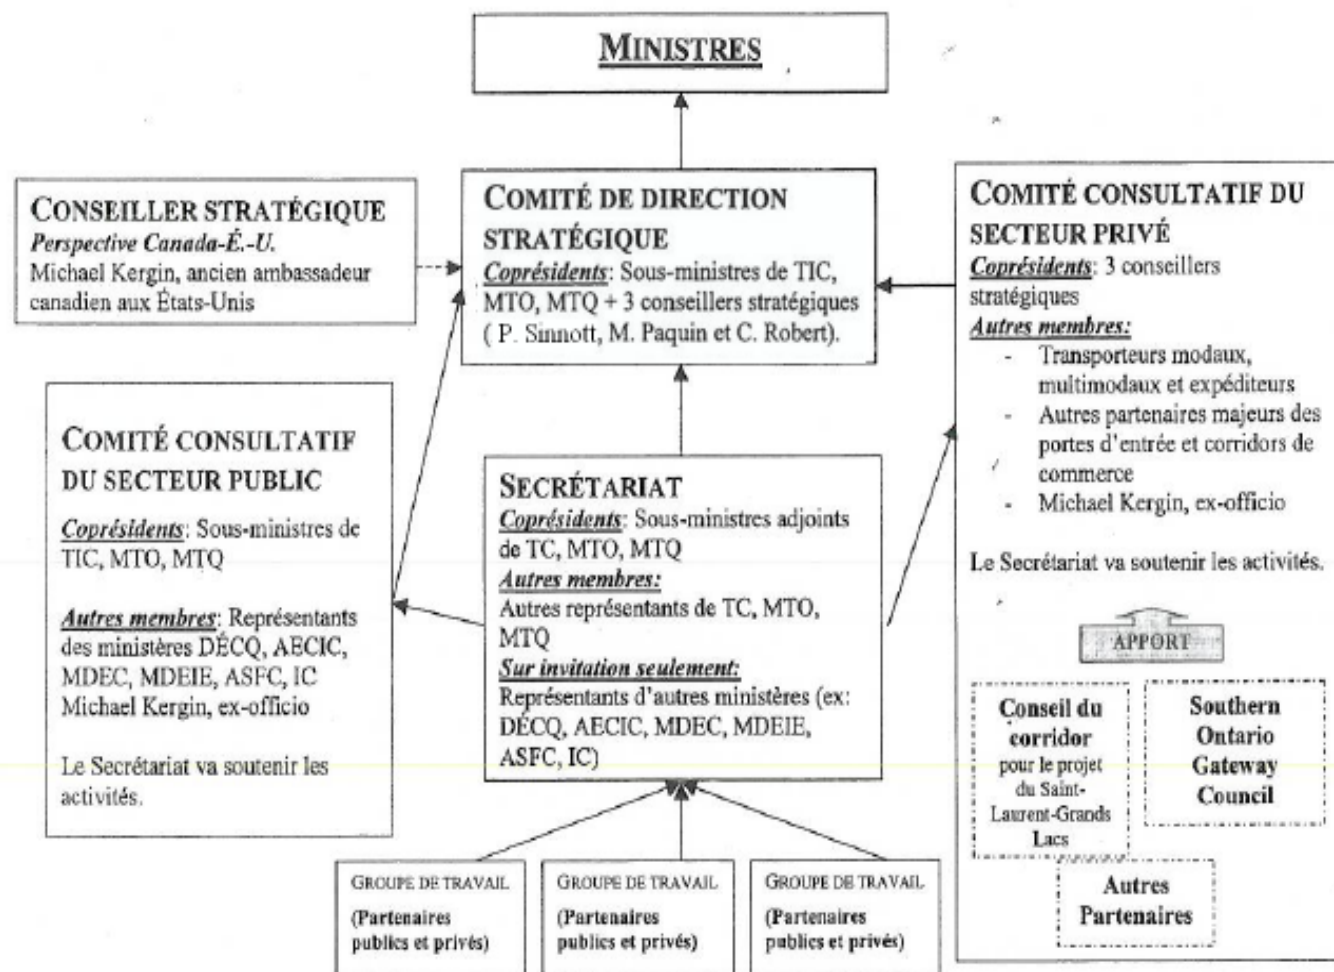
MINISTRES

CONSEILLER STRATÉGIQUE
*Perspective Canada-É.-U.*
Michael Kergin, ancien ambassadeur canadien aux États-Unis

COMITÉ DE DIRECTION STRATÉGIQUE
Coprésidents: Sous-ministres de TIC, MTO, MTQ + 3 conseillers stratégiques ( P. Sinnott, M. Paquin et C. Robert).

COMITÉ CONSULTATIF DU SECTEUR PRIVÉ
Coprésidents: 3 conseillers stratégiques
Autres membres:
- Transporteurs modaux, multimodaux et expéditeurs
- Autres partenaires majeurs des portes d'entrée et corridors de commerce
- Michael Kergin, ex-officio

Le Secrétariat va soutenir les activités.

COMITÉ CONSULTATIF DU SECTEUR PUBLIC
Coprésidents: Sous-ministres de TIC, MTO, MTQ

Autres membres: Représentants des ministères DÉCQ, AECIC, MDEC, MDEIE, ASFC, IC
Michael Kergin, ex-officio

Le Secrétariat va soutenir les activités.

SECRÉTARIAT
Coprésidents: Sous-ministres adjoints de TC, MTO, MTQ
Autres membres:
Autres représentants de TC, MTO, MTQ
Sur invitation seulement:
Représentants d'autres ministères (ex: DÉCQ, AECIC, MDEC, MDEIE, ASFC, IC)

APPORT

Conseil du corridor pour le projet du Saint-Laurent-Grands Lacs

Southern Ontario Gateway Council

Autres Partenaires

GROUPE DE TRAVAIL
(Partenaires publics et privés)

GROUPE DE TRAVAIL
(Partenaires publics et privés)

GROUPE DE TRAVAIL
(Partenaires publics et privés)